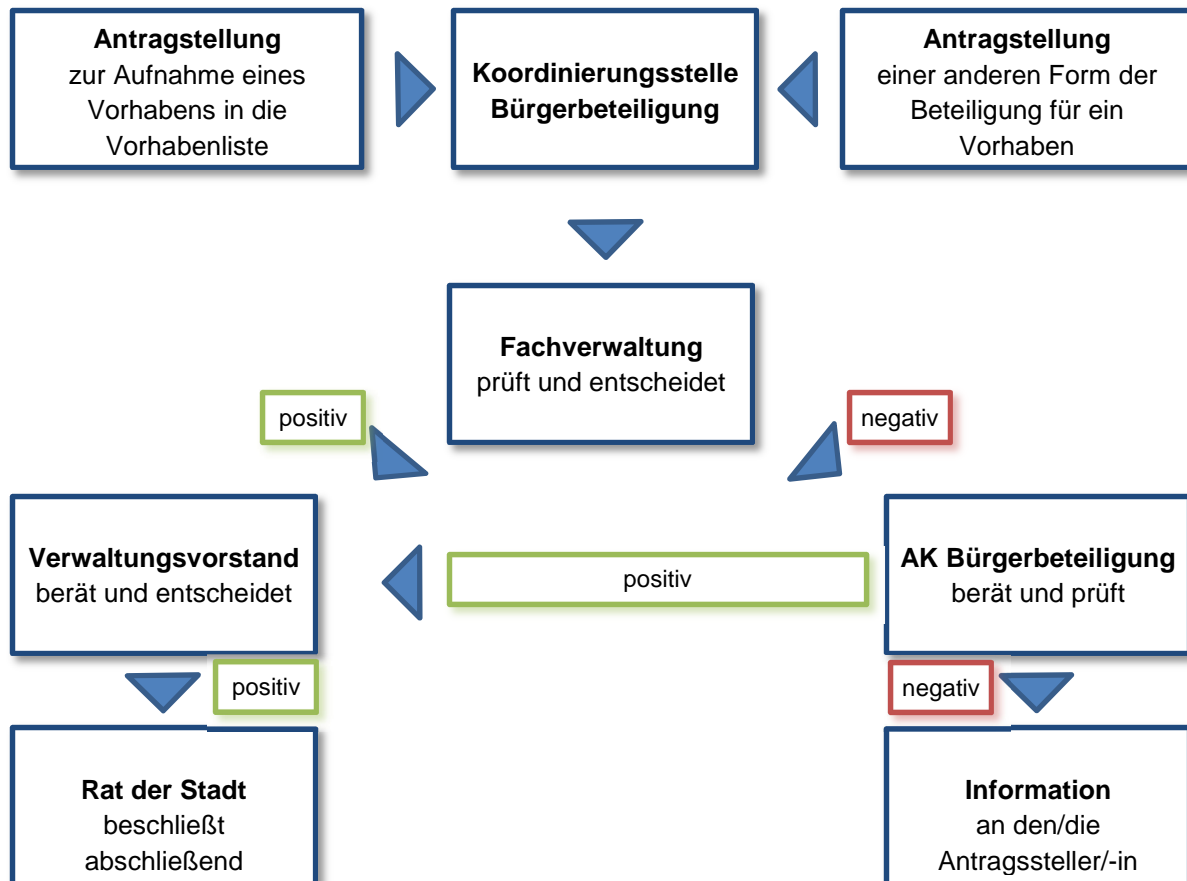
**Antragstellung**
zur Aufnahme eines Vorhabens in die Vorhabenliste

**Koordinierungsstelle Bürgerbeteiligung**

**Antragstellung**
einer anderen Form der Beteiligung für ein Vorhaben

**Fachverwaltung**
prüft und entscheidet

positiv

negativ

**Verwaltungsvorstand**
berät und entscheidet

positiv

**AK Bürgerbeteiligung**
berät und prüft

positiv

negativ

**Rat der Stadt**
beschließt abschließend

**Information**
an den/die Antragssteller/-in